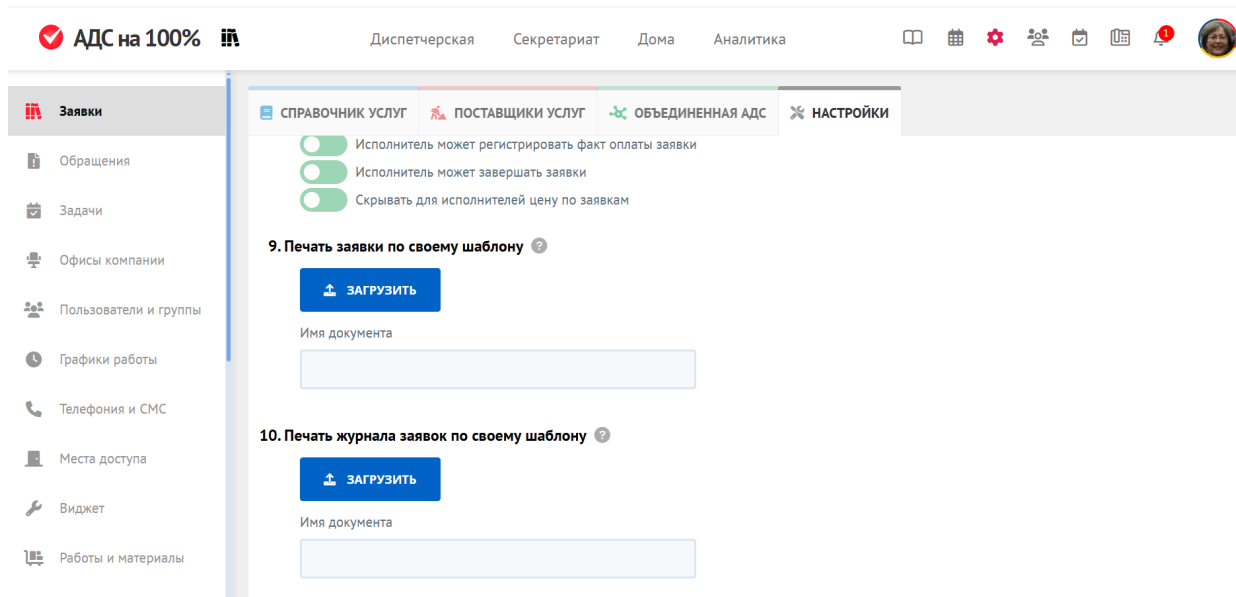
АДС на 100%

Диспетчерская Секретариат Дома Аналитика

1

Заявки
Обращения
Задачи
Офисы компании
Пользователи и группы
Графики работы
Телефония и СМС
Места доступа
Виджет
Работы и материалы

СПРАВОЧНИК УСЛУГ ПОСТАВЩИКИ УСЛУГ ОБЪЕДИНЕННАЯ АДС НАСТРОЙКИ

Исполнитель может регистрировать факт оплаты заявки
Исполнитель может завершать заявки
Скрывать для исполнителей цену по заявкам

9. Печать заявки по своему шаблону

ЗАГРУЗИТЬ

Имя документа

10. Печать журнала заявок по своему шаблону

ЗАГРУЗИТЬ

Имя документа